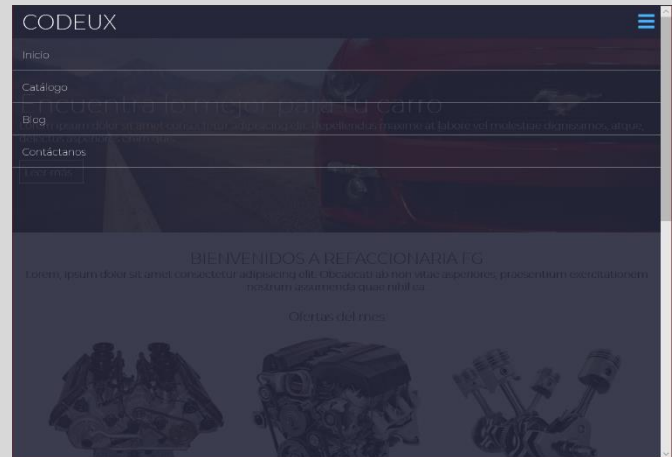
CODEUX

Inicio

Catálogo

Blog

Contáctanos

Encuentra lo mejor para tu carro

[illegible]

Leer más

BIENVENIDOS A REFACCIONARIA FG

Lorem, ipsum dolor sit amet consectetur adipisicing elit. Obcaecati ab non vitae asperiores, praesentium exercitationem nostrum assumenda quae nihil ea.

Ofertas del mes